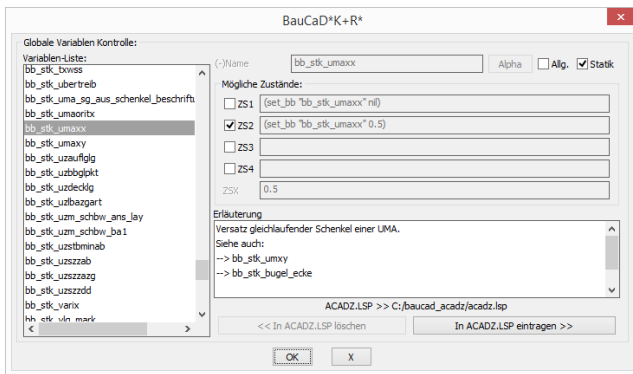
BauCaD*K+R*

Globale Variablen Kontrolle:

Variablen-Liste:

bb_stk_txwss
bb_stk_ubertreib
bb_stk_uma_sg_aus_schenkel_beschrift
bb_stk_umaoritx
bb_stk_umaxx
bb_stk_umaxy
bb_stk_uzauflglg
bb_stk_uzbbglpkt
bb_stk_uzdecklg
bb_stk_uzlbazgart
bb_stk_uzm_schbw_ans_lay
bb_stk_uzm_schbw_ba1
bb_stk_uzstbminab
bb_stk_uzszzab
bb_stk_uzszzagg
bb_stk_uzszzdd
bb_stk_varix
bb_stk_vlg_mark

(-)Name bb_stk_umaxx Alpha Allg. Statik

Mögliche Zustände:

ZS1 (set_bb "bb_stk_umaxx" nil)
ZS2 (set_bb "bb_stk_umaxx" 0.5)
ZS3
ZS4
ZSX 0.5

Erläuterung
Versatz gleichlaufender Schenkel einer UMA.
Siehe auch:
--> bb_stk_umxy
--> bb_stk_bugel_ecke

ACADZ.LSP >> C:/baucad_acadz/acadz.lsp

<< In ACADZ.LSP löschen
In ACADZ.LSP eintragen >>

OK
X